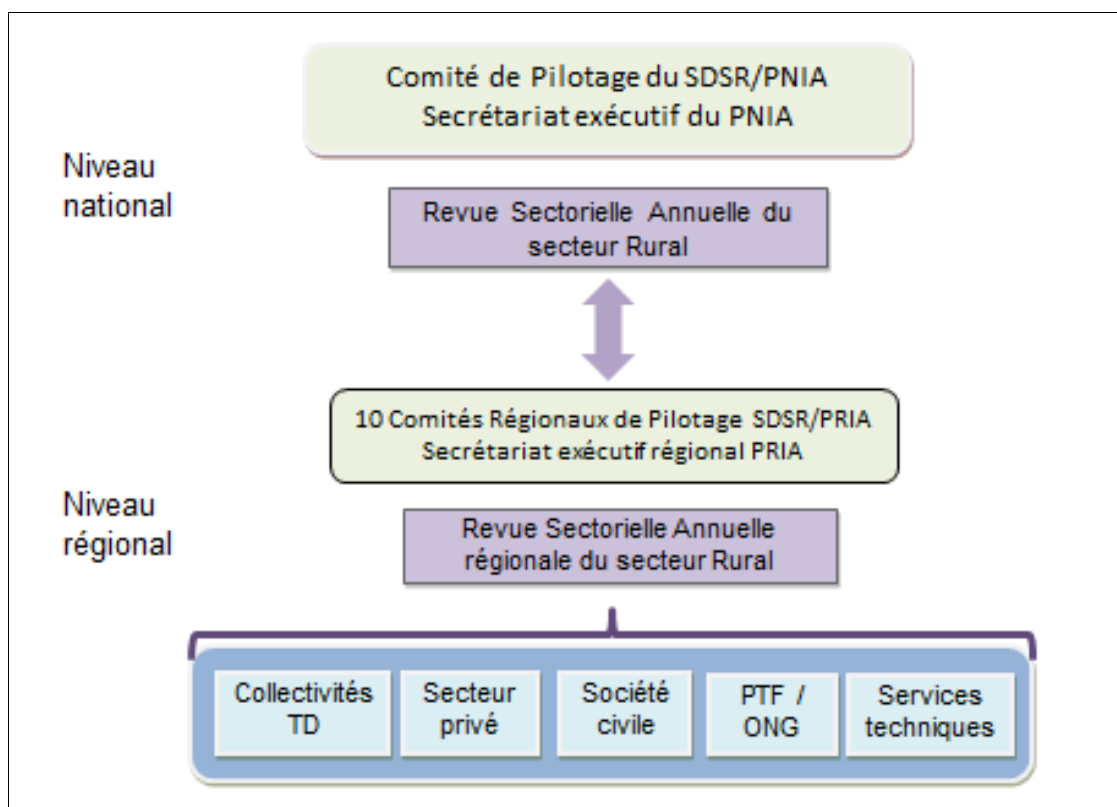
Comité de Pilotage du SDSR/PNIA
Secrétariat exécutif du PNIA

Niveau national

Revue Sectorielle Annuelle du secteur Rural

10 Comités Régionaux de Pilotage SDSR/PRIA
Secrétariat exécutif régional PRIA

Niveau régional

Revue Sectorielle Annuelle régionale du secteur Rural

Collectivités TD

Secteur privé

Société civile

PTF / ONG

Services techniques